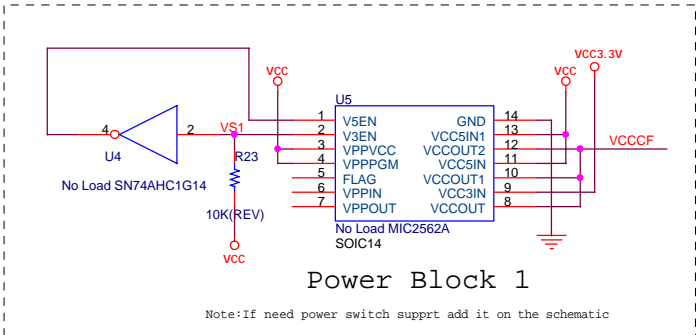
VCC
VCC3.3V
VCC
U5
1 V5EN GND 14
4 2 VS1 2 V3EN VCC5IN1 13
3 VPPVCC VCCOUT2 12 VCCCF
U4 R23 4 VPPPGM VCC5IN 11
5 FLAG VCCOUT1 10
No Load SN74AHC1G14 6 VPPIN VCC3IN 9
7 VPPOUT VCCOUT 8
10K(REV)
No Load MIC2562A
SOIC14
VCC
Power Block 1
Note:If need power switch supprt add it on the schematic